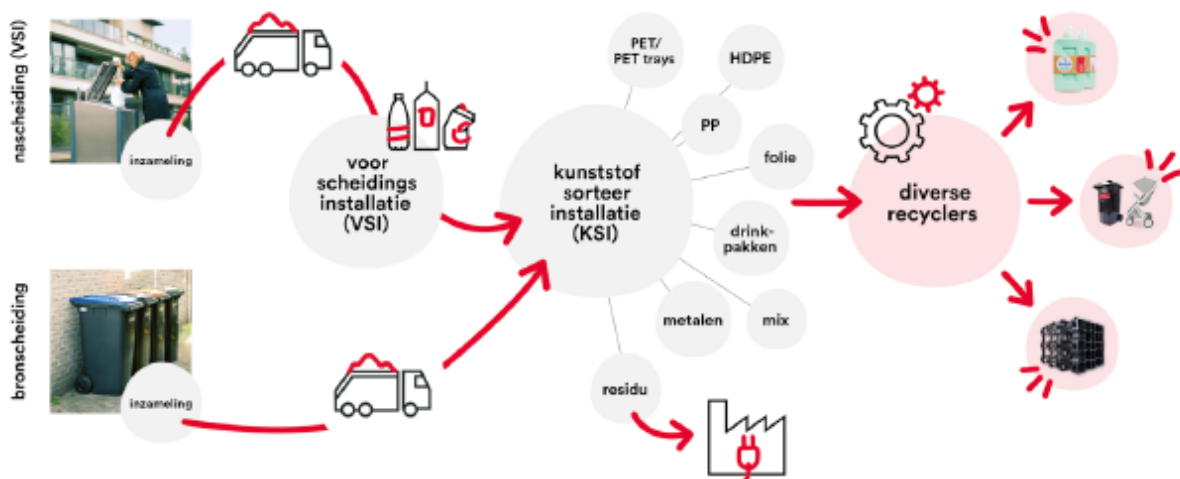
nascheiding (VSI)

inzameling

voor scheidings installatie (VSI)

bronscheiding

inzameling

kunststof sorteer installatie (KSI)

PET/ PET trays

HDPE

PP

folie

drink-pakken

mix

metalen

residu

diverse recyclers